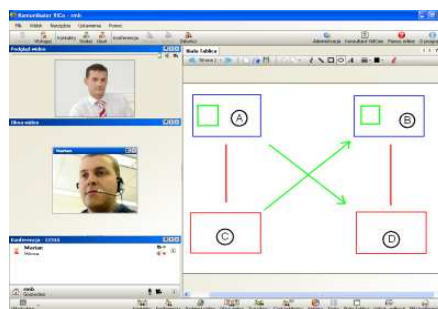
Komunikator KiCe - mnb

Plik Widok Narzędzia Ustawienia Pomoc

Wybierz Kontakty Biuro Chat Konferencja

Podgląd wideo

Okno wideo

Konferencja

Biała Tablica

Administracja Konsultant KiCe Pomoc online O programie

A

B

C

D

mnb